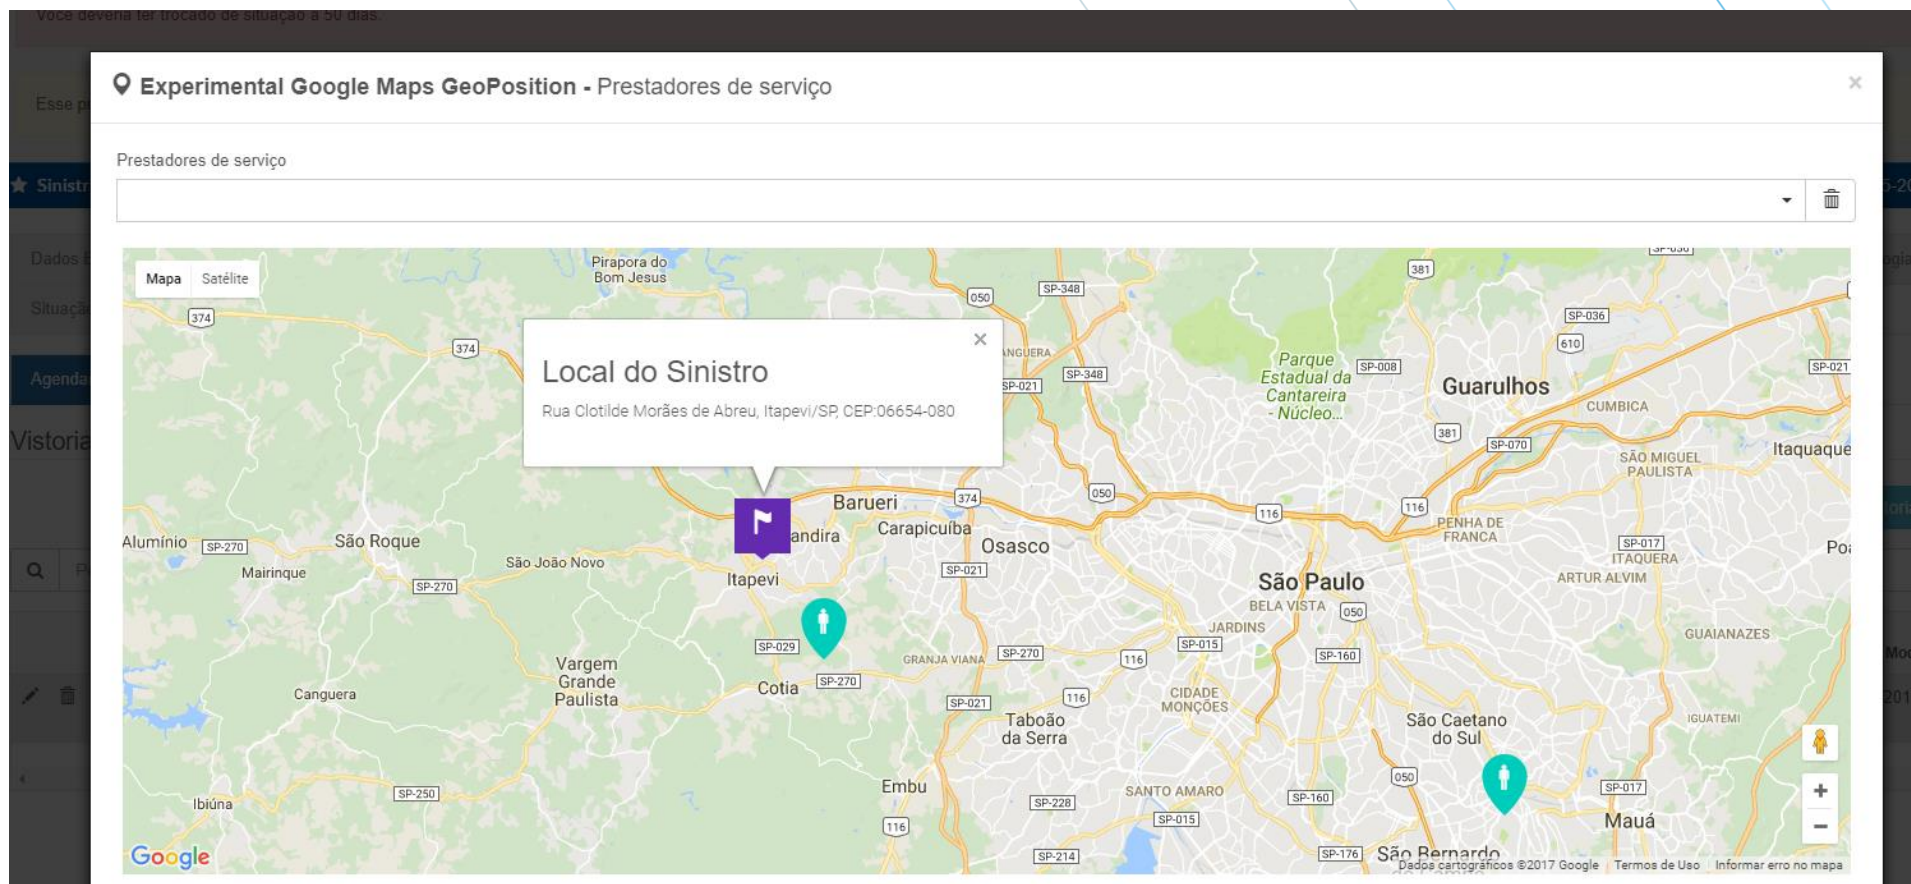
Experimental Google Maps GeoPosition - Prestadores de serviço

×

Prestadores de serviço

Mapa Satélite

Local do Sinistro

Rua Clotilde Morães de Abreu, Itapevi/SP, CEP:06654-080

×

Pirapora do Bom Jesus
374
374
050
SP-348
SP-348
SP-021
381
Parque Estadual da Cantareira - Núcleo...
SP-008
Guarulhos
SP-036
610
SP-021
CUMBICA
381
SP-070
SÃO MIGUEL PAULISTA
Itaquaque
Barueri
374
050
116
116
Carapicuíba
andira
Osasco
PENHA DE FRANCA
SP-017
ITAQUERA
Alumínio
SP-270
São Roque
São João Novo
SP-021
São Paulo
ARTUR ALVIM
Mairinque
SP-270
Itapevi
BELA VISTA
050
JARDINS
GUAIANAZES
SP-029
SP-015
Vargem Grande Paulista
GRANJA VIANA
SP-270
116
SP-160
Canguera
Cotia
SP-270
116
CIDADE MONÇÕES
SP-021
Taboão da Serra
São Caetano do Sul
IGUATEMI
050
Embu
SANTO AMARO
SP-160
SP-017
SP-250
SP-228
Ibiúna
SP-015
Mauá
116
SP-214
SP-176
São Bernardo
Google
Dados cartográficos ©2017 Google Termos de Uso Informar erro no mapa